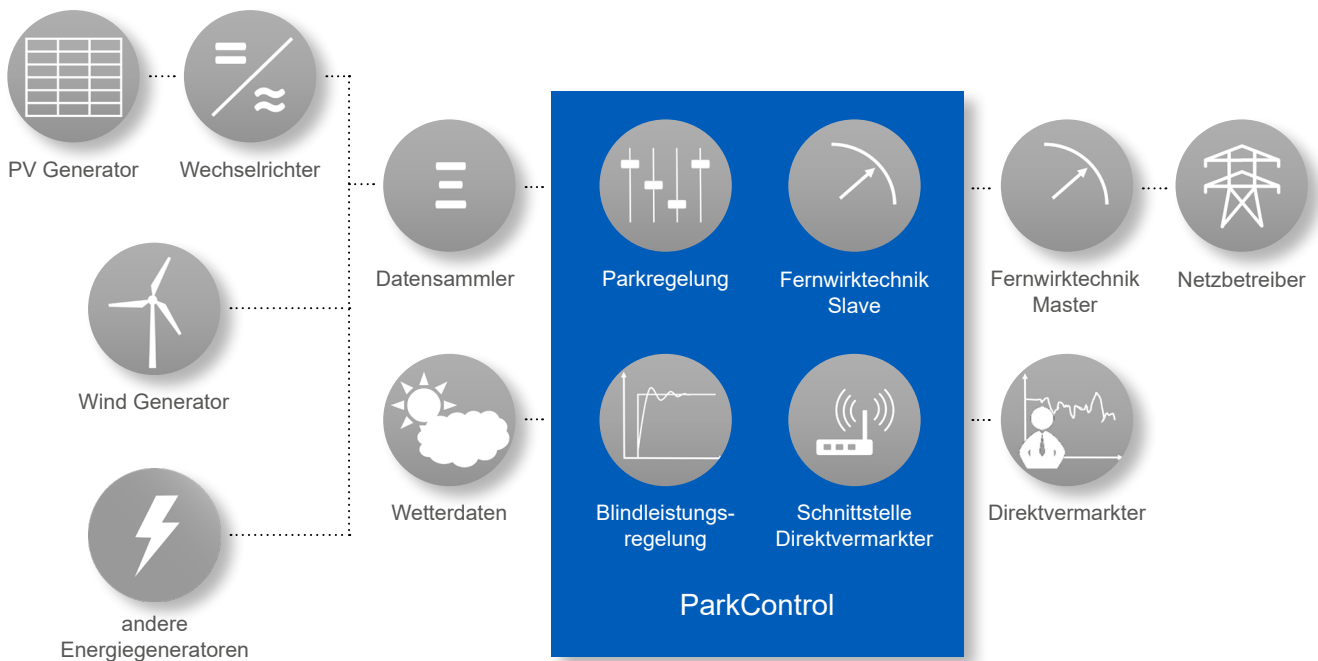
PV Generator

Wechselrichter

Wind Generator

andere Energiegeneratoren

Datensammler

Wetterdaten

Parkregelung

Fernwirktechnik Slave

Blindleistungsregelung

Schnittstelle Direktvermarkter

ParkControl

Fernwirktechnik Master

Netzbetreiber

Direktvermarkter